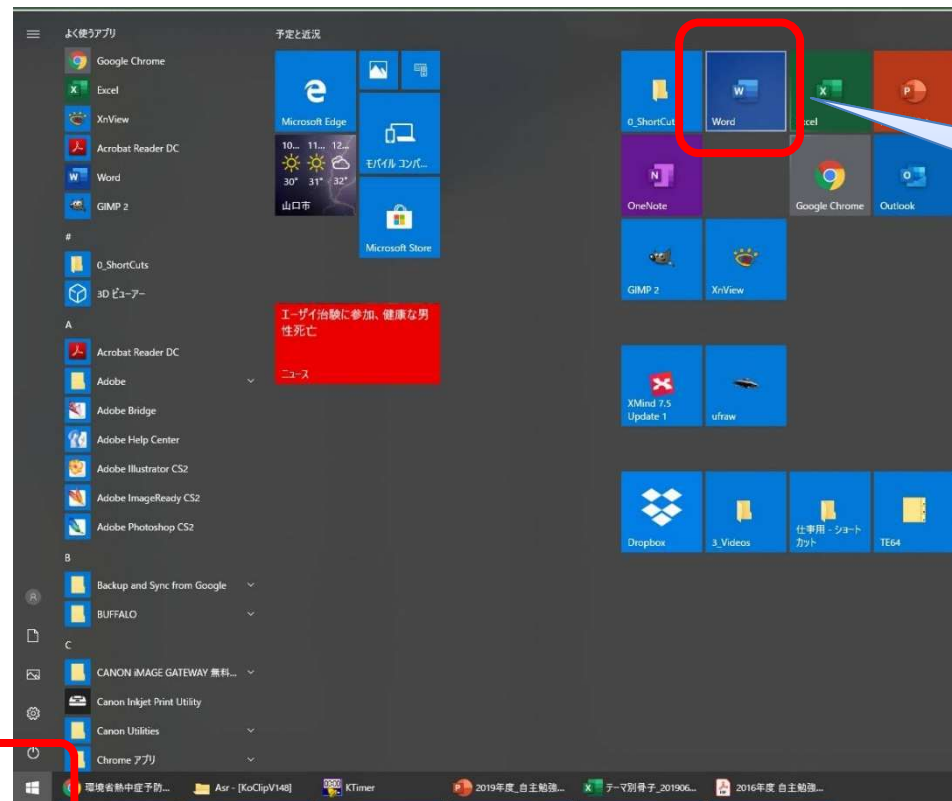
よく使うアプリ

Google Chrome

Excel

XnView

Acrobat Reader DC

Word

GIMP 2

#

0_ShortCuts

3D ビューアー

A

Acrobat Reader DC

Adobe

Adobe Bridge

Adobe Help Center

Adobe Illustrator CS2

Adobe ImageReady CS2

Adobe Photoshop CS2

B

Backup and Sync from Google

BUFFALO

C

CANON iMAGE GATEWAY 無料...

Canon Inkjet Print Utility

Canon Utilities

Chrome アプリ

予定と近況

Microsoft Edge

10... 11... 12...

30° 31° 32°

山口市

モバイル コンパ...

Microsoft Store

エーザイ治験に参加、健康な男性死亡

ニュース

0_ShortCut

Word

Excel

OneNote

Google Chrome

Outlook

GIMP 2

XnView

XMind 7.5 Update 1

ufraw

Dropbox

3_Videos

仕事用 - ショートカット

TE64

環境省熱中症予防...

Asr - [KoClipV148]

KTimer

2019年度_自主勉強...

テーマ別骨子_201906...

2016年度 自主勉強...